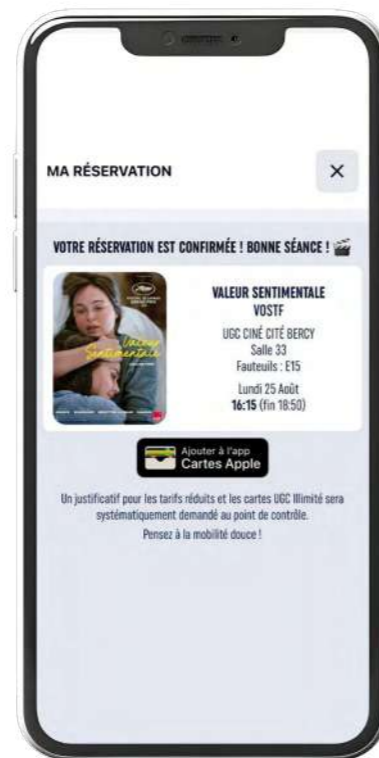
MA RÉSERVATION

×

VOTRE RÉSERVATION EST CONFIRMÉE ! BONNE SÉANCE ! 🎬

Valeur Sentimentale

VALEUR SENTIMENTALE
VOSTF

UGC CINÉ CITÉ BERCY
Salle 33
Fauteuils : E15

Lundi 25 Août
16:15 (fin 18:50)

Ajouter à l'app
Cartes Apple

Un justificatif pour les tarifs réduits et les cartes UGC Illimité sera systématiquement demandé au point de contrôle.
Pensez à la mobilité douce !